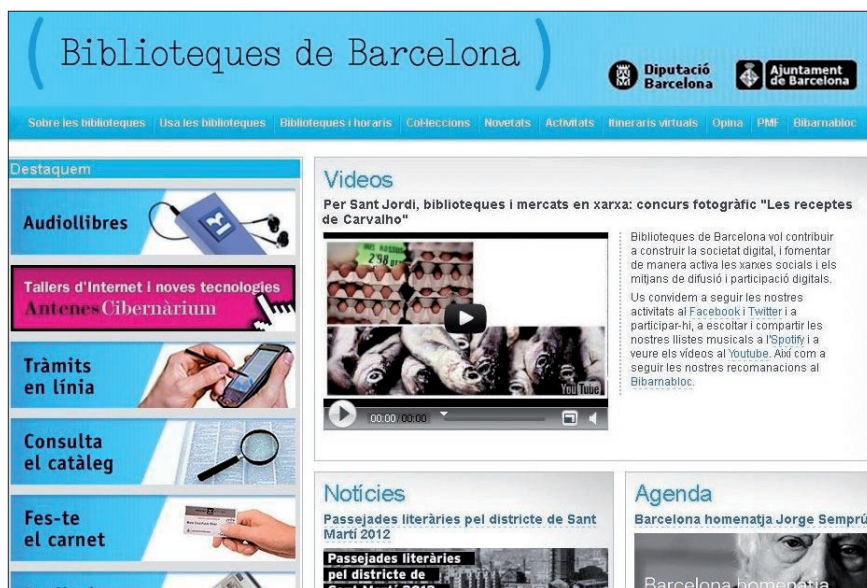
( Biblioteques de Barcelona )

Diputació Barcelona

Ajuntament de Barcelona

Sobre les biblioteques | Usa les biblioteques | Biblioteques i horaris | Col·leccions | Novetats | Activitats | Itineraris virtuals | Opina | PMF | Bibarnabloc

Destaquem

Audiollibres

Tallers d'Internet i noves tecnologies
Antenes Cibernàrium

Tràmits en línia

Consulta el catàleg

Fes-te el carnet

Videos

Per Sant Jordi, biblioteques i mercats en xarxa: concurs fotogràfic "Les receptes de Carvalho"

2,98

YouTube

00:00 / 00:00

Biblioteques de Barcelona vol contribuir a construir la societat digital, i fomentar de manera activa les xarxes socials i els mitjans de difusió i participació digitals.

Us convidem a seguir les nostres activitats al Facebook i Twitter i a participar-hi, a escoltar i compartir les nostres llistes musicals a l'Spotify i a veure els vídeos al Youtube. Així com a seguir les nostres recomanacions al Bibarnabloc.

Notícies

Passejades literàries pel districte de Sant Martí 2012

Passejades literàries pel districte de

Agenda

Barcelona homenatja Jorge Sempr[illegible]

Barcelona homenatja